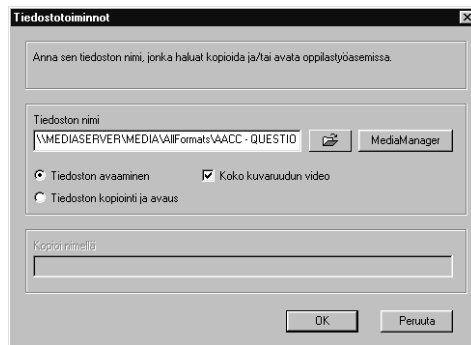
Tiedostotoiminnot

Anna sen tiedoston nimi, jonka haluat kopioida ja/tai avata oppilastyöasemissa.

Tiedoston nimi

\\MEDIASERVER\MEDIA\AllFormats\AACC - QUESTIO

MediaManager

Tiedoston avaaminen

Koko kuvaruudun video

Tiedoston kopiointi ja avaus

Kopioi nimellä

OK

Peruuta